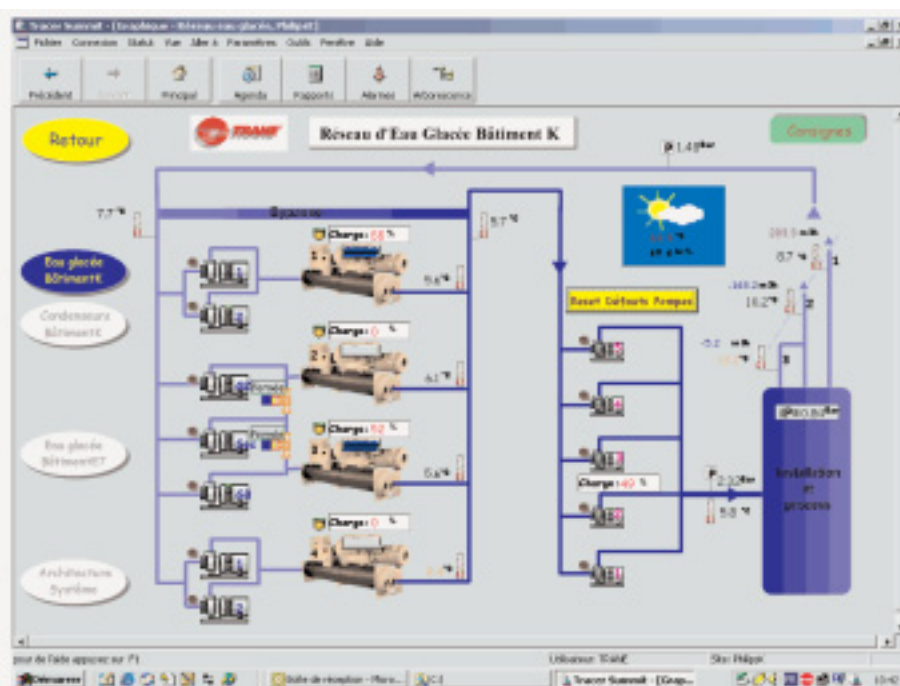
Tracer Summit - [Graphique - Réseau eau glacée, Philips]

Fichier Connexion Statut Vue Aller à Paramètres Outils Fenêtre Aide

Précédent Suivant Principal Agenda Rapports Alarmes Arborescence

Retour

TRANE

Réseau d'Eau Glacée Bâtiment K

Consignes

P 1.40 bar

7.7 °C

Bypass

5.7 °C

Eau glacée Bâtiment K

Condenseurs Bâtiment

Eau glacée Bâtiment T

Architecture Système

Charge: 58 %

Charge: 0 %

Charge: 52 %

Charge: 0 %

5.6 °C

6.1 °C

5.6 °C

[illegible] °C

Reset Défauts Pompes

Charge: 49 %

P 2.32 bar

5.8 °C

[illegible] m3/h

8.7 °C

1

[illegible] m3/h

16.2 °C

2

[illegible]

3

P 0.80 bar

Installations et process

Fermée

Fermée

pour de l'aide appuyez sur F1

Utilisateur: TRANE

Site: Philips

Démarrer

Boîte de réception - Micro...

Tracer Summit - [Grap...

10:42